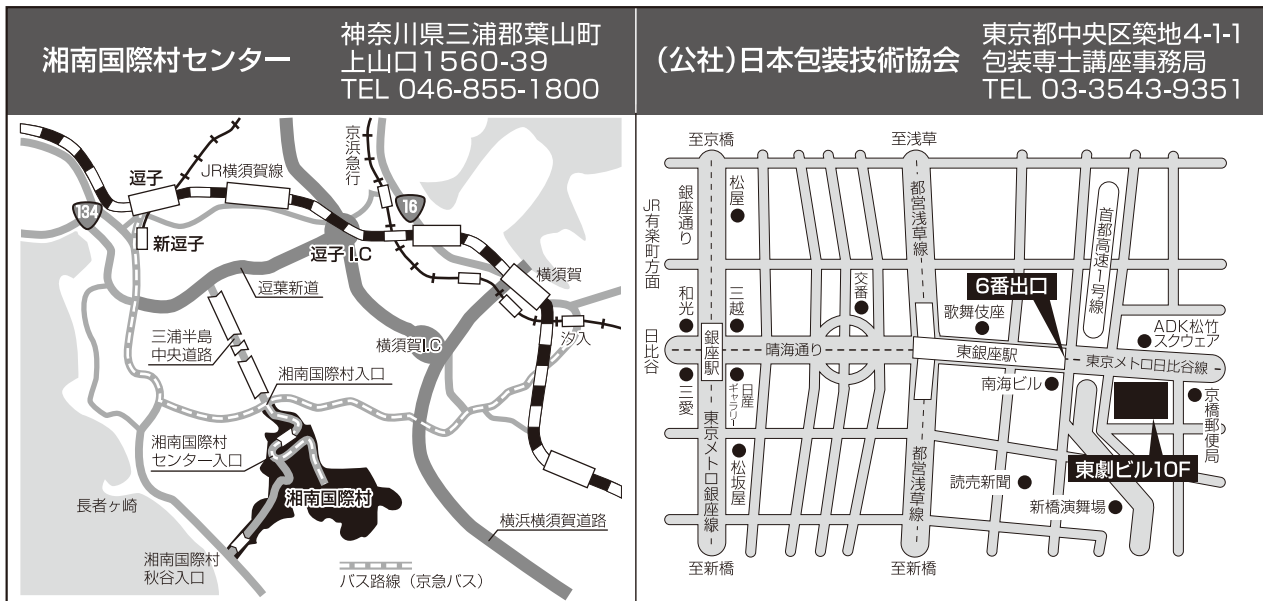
湘南国際村センター

神奈川県三浦郡葉山町
上山口1560-39
TEL 046-855-1800

(公社)日本包装技術協会

東京都中央区築地4-1-1
包装専士講座事務局
TEL 03-3543-9351

京浜急行
逗子
JR横須賀線
134
新逗子
16
逗子 I.C
横須賀
逗葉新道
三浦半島中央道路
横須賀I.C
汐入
湘南国際村入口
湘南国際村センター入口
湘南国際村
長者ヶ崎
横浜横須賀道路
湘南国際村秋谷入口
バス路線（京急バス）

至京橋
至浅草
JR有楽町方面
銀座通り
松屋
都営浅草線
首都高速1号線
三越
交番
6番出口
和光
歌舞伎座
ADK松竹スクウェア
日比谷
銀座駅
晴海通り
東銀座駅
東京メトロ日比谷線
三愛
日産ギャラリー
南海ビル
京橋郵便局
東京メトロ銀座線
松坂屋
都営浅草線
東劇ビル10F
読売新聞
新橋演舞場
至新橋
至新橋